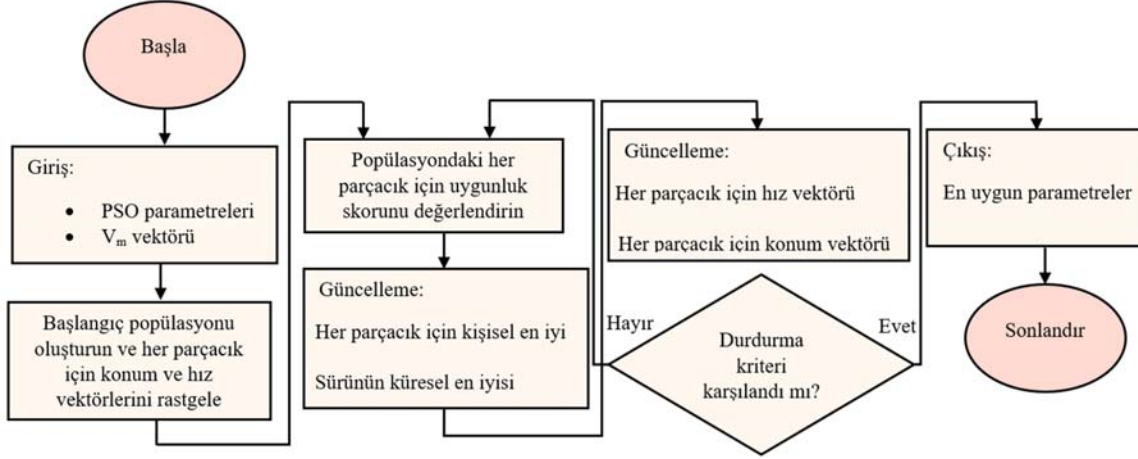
Başla

Giriş:

- PSO parametreleri
- $V_m$ vektörü

Başlangıç popülasyonu oluşturun ve her parçacık için konum ve hız vektörlerini rastgele

Popülasyondaki her parçacık için uygunluk skorunu değerlendirin

Güncelleme:

Her parçacık için kişisel en iyi

Sürünün küresel en iyisi

Güncelleme:

Her parçacık için hız vektörü

Her parçacık için konum vektörü

Hayır

Durdurma kriteri karşılandı mı?

Evet

Çıkış:

En uygun parametreler

Sonlandır